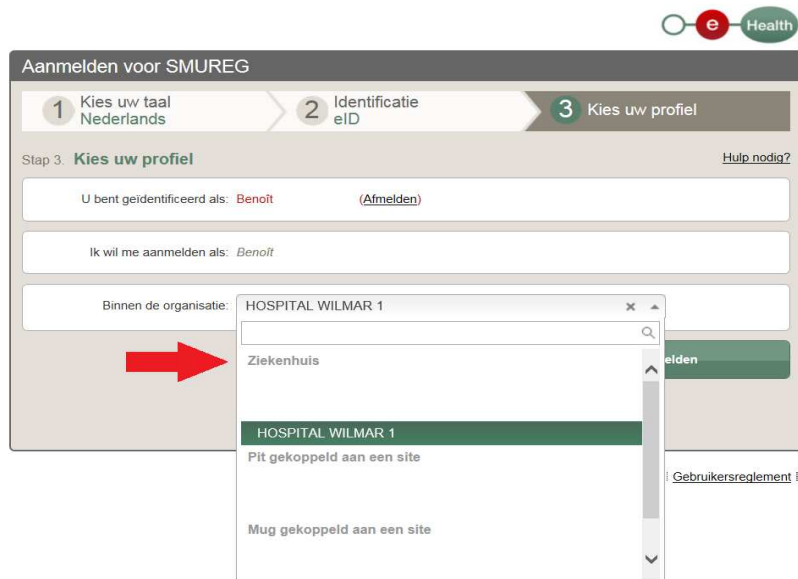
e Health

Aanmelden voor SMUREG

1 Kies uw taal Nederlands

2 Identificatie eID

3 Kies uw profiel

Stap 3. Kies uw profiel

Hulp nodig?

U bent geïdentificeerd als: Benoît (Afmelden)

Ik wil me aanmelden als: Benoît

Binnen de organisatie: HOSPITAL WILMAR 1

Ziekenhuis

HOSPITAL WILMAR 1

Pit gekoppeld aan een site

Mug gekoppeld aan een site

elden

Gebruikersreglement